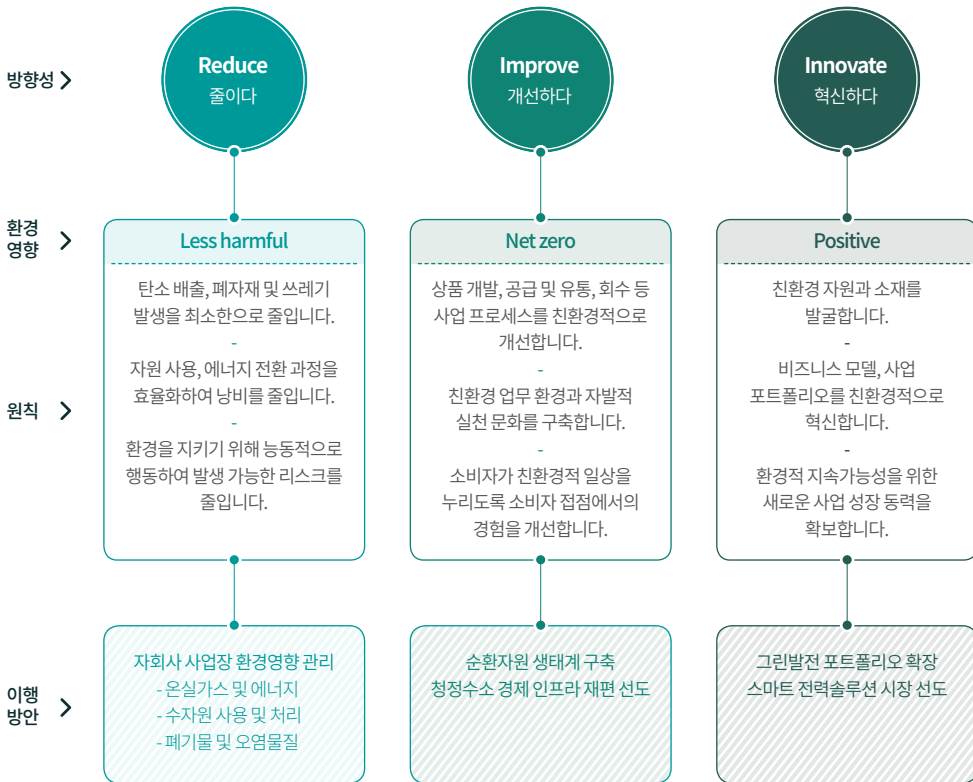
방향성 ›

Reduce
줄이다

Improve
개선하다

Innovate
혁신하다

환경 영향 ›

Less harmful

Net zero

Positive

원칙 ›

탄소 배출, 폐자재 및 쓰레기 발생을 최소한으로 줄입니다.
-
자원 사용, 에너지 전환 과정을 효율화하여 낭비를 줄입니다.
-
환경을 지키기 위해 능동적으로 행동하여 발생 가능한 리스크를 줄입니다.

상품 개발, 공급 및 유통, 회수 등 사업 프로세스를 친환경적으로 개선합니다.
-
친환경 업무 환경과 자발적 실천 문화를 구축합니다.
-
소비자가 친환경적 일상을 누리도록 소비자 접점에서의 경험을 개선합니다.

친환경 자원과 소재를 발굴합니다.
-
비즈니스 모델, 사업 포트폴리오를 친환경적으로 혁신합니다.
-
환경적 지속가능성을 위한 새로운 사업 성장 동력을 확보합니다.

이행 방안 ›

자회사 사업장 환경영향 관리
- 온실가스 및 에너지
- 수자원 사용 및 처리
- 폐기물 및 오염물질

순환자원 생태계 구축
청정수소 경제 인프라 재편 선도

그린발전 포트폴리오 확장
스마트 전력솔루션 시장 선도